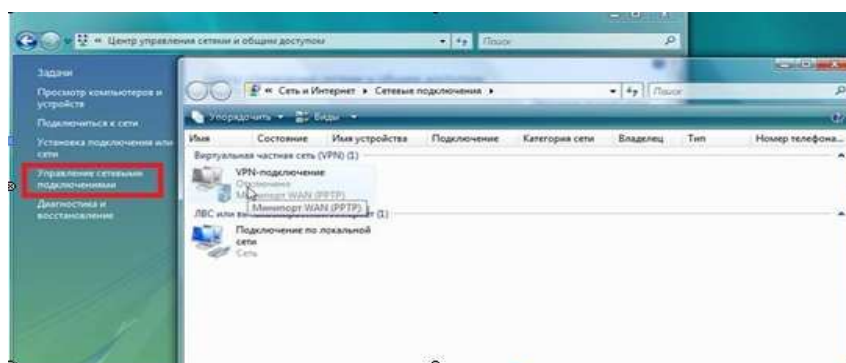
« Центр управления сетями и общим доступом

Поиск

Задачи

Просмотр компьютеров и устройств

Подключиться к сети

Установка подключения или сети

Управление сетевыми подключениями

Диагностика и восстановление

« Сеть и Интернет ▸ Сетевые подключения ▸

Поиск

Упорядочить ▾ Виды ▾

| Имя | Состояние | Имя устройства | Подключение | Категория сети | Владелец | Тип | Номер телефона... |
|---|---|---|---|---|---|---|---|

Виртуальная частная сеть (VPN) (1)

VPN-подключение
Отключено
Минипорт WAN (PPTP)

Минипорт WAN (PPTP)

ЛВС или в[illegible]т (1)

Подключение по локальной сети
Сеть